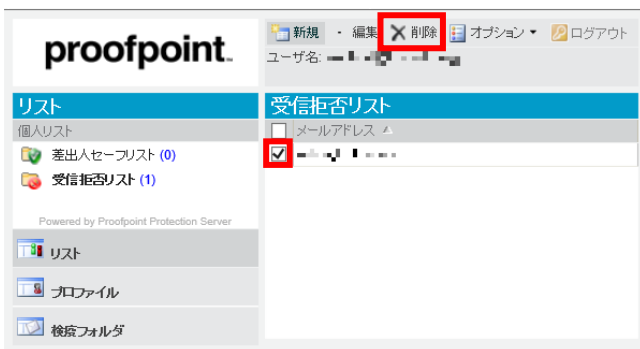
proofpoint.

新規 · 編集 削除 オプション ログアウト

ユーザ名: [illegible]

リスト

個人リスト

差出人セーフリスト (0)

受信拒否リスト (1)

Powered by Proofpoint Protection Server

リスト

プロファイル

検疫フォルダ

受信拒否リスト

メールアドレス

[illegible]